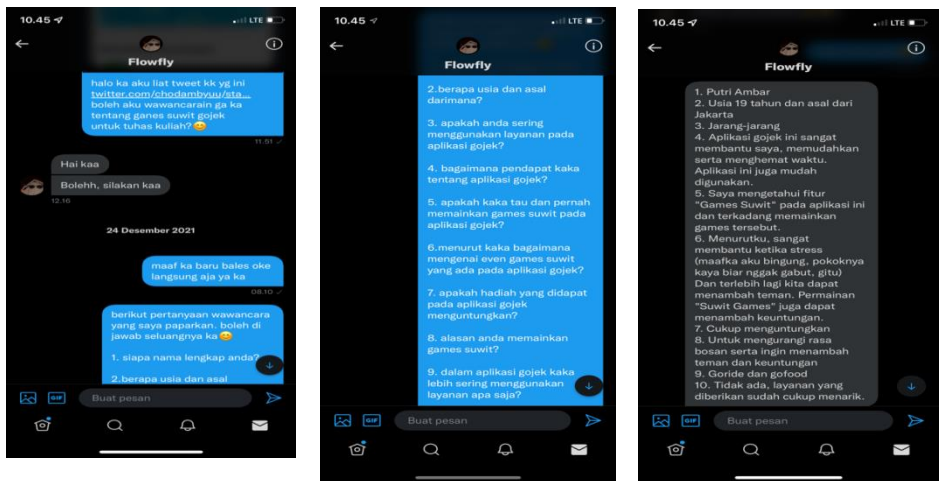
10.45 LTE

Flowfly

halo ka aku liat tweet kk yg ini twitter.com/chodambyuu/sta... boleh aku wawancarain ga ka tentang ganes suwit gojek untuk tuhas kuliah? 😊

11.51

Hai kaa

Bolehh, silakan kaa

12.16

24 Desember 2021

maaf ka baru bales oke langsung aja ya ka

08.10

berikut pertanyaan wawancara yang saya paparkan. boleh di jawab seluangnya ka 😊

1. siapa nama lengkap anda?

2.berapa usia dan asal

Buat pesan

10.45 LTE

Flowfly

2.berapa usia dan asal darimana?

3. apakah anda sering menggunakan layanan pada aplikasi gojek?

4. bagaimana pendapat kaka tentang aplikasi gojek?

5. apakah kaka tau dan pernah memainkan games suwit pada aplikasi gojek?

6.menurut kaka bagaimana mengenai even games suwit yang ada pada aplikasi gojek?

7. apakah hadiah yang didapat pada aplikasi gojek menguntungkan?

8. alasan anda memainkan games suwit?

9. dalam aplikasi gojek kaka lebih sering menggunakan layanan apa saja?

Buat pesan

10.45 LTE

Flowfly

1. Putri Ambar
2. Usia 19 tahun dan asal dari Jakarta
3. Jarang-jarang
4. Aplikasi gojek ini sangat membantu saya, memudahkan serta menghemat waktu. Aplikasi ini juga mudah digunakan.
5. Saya mengetahui fitur "Games Suwit" pada aplikasi ini dan terkadang memainkan games tersebut.
6. Menurutku, sangat membantu ketika stress (maafka aku bingung, pokoknya kaya biar nggak gabut, gitu) Dan terlebih lagi kita dapat menambah teman. Permainan "Suwit Games" juga dapat menambah keuntungan.
7. Cukup menguntungkan
8. Untuk mengurangi rasa bosan serta ingin menambah teman dan keuntungan
9. Goride dan gofood
10. Tidak ada, layanan yang diberikan sudah cukup menarik.

Buat pesan